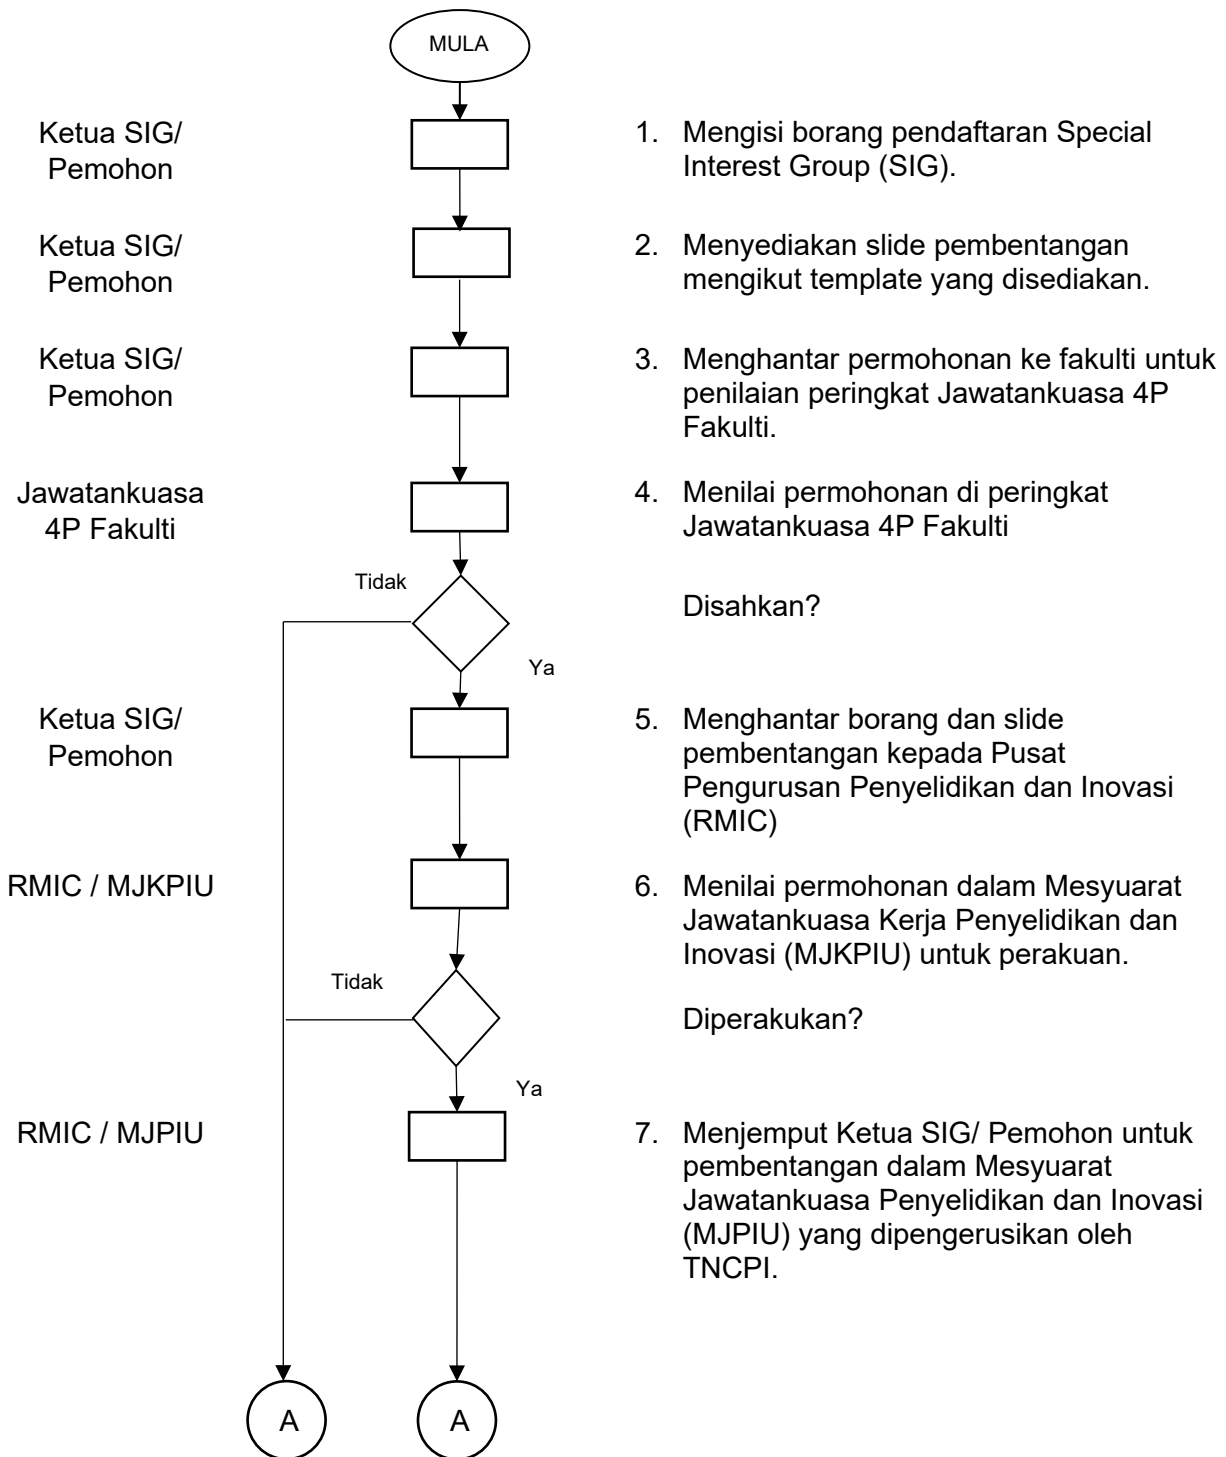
MULA

Ketua SIG/ Pemohon

1. Mengisi borang pendaftaran Special Interest Group (SIG).

Ketua SIG/ Pemohon

2. Menyediakan slide pembentangan mengikut template yang disediakan.

Ketua SIG/ Pemohon

3. Menghantar permohonan ke fakulti untuk penilaian peringkat Jawatankuasa 4P Fakulti.

Jawatankuasa 4P Fakulti

4. Menilai permohonan di peringkat Jawatankuasa 4P Fakulti

Tidak

Disahkan?

Ya

Ketua SIG/ Pemohon

5. Menghantar borang dan slide pembentangan kepada Pusat Pengurusan Penyelidikan dan Inovasi (RMIC)

RMIC / MJKPIU

6. Menilai permohonan dalam Mesyuarat Jawatankuasa Kerja Penyelidikan dan Inovasi (MJKPIU) untuk perakuan.

Tidak

Diperakukan?

Ya

RMIC / MJPIU

7. Menjemput Ketua SIG/ Pemohon untuk pembentangan dalam Mesyuarat Jawatankuasa Penyelidikan dan Inovasi (MJPIU) yang dipengerusikan oleh TNCPI.

A

A